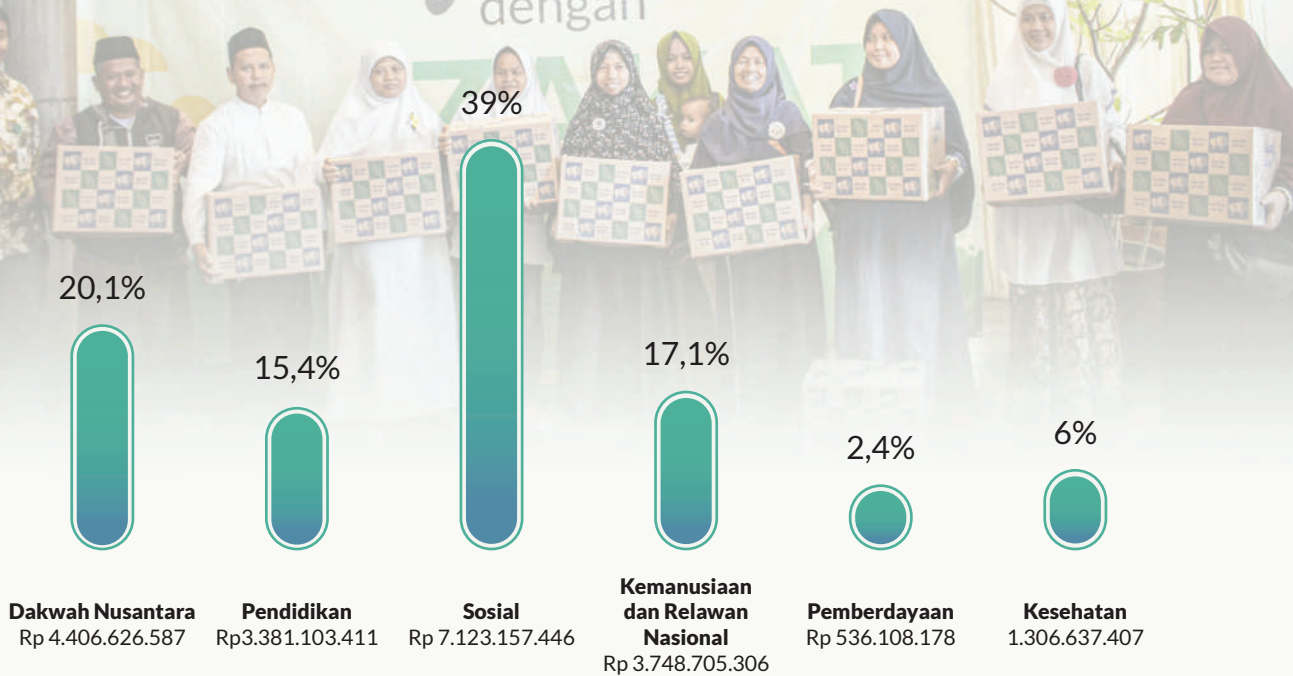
dengan

20,1%

15,4%

39%

17,1%

2,4%

6%

Dakwah Nusantara
Rp 4.406.626.587

Pendidikan
Rp3.381.103.411

Sosial
Rp 7.123.157.446

Kemanusiaan dan Relawan Nasional
Rp 3.748.705.306

Pemberdayaan
Rp 536.108.178

Kesehatan
1.306.637.407